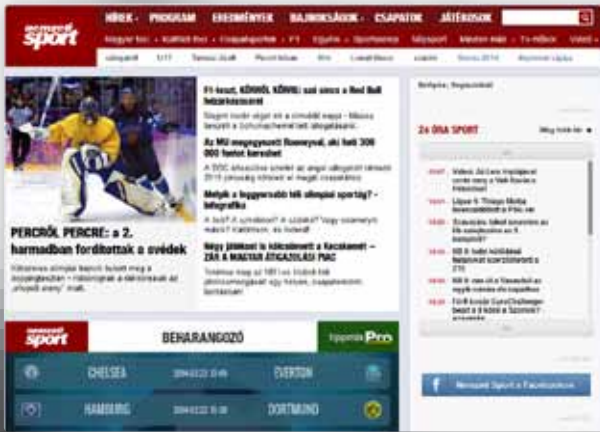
nemzeti sport

HÍREK • PROGRAM • EREDMÉNYEK • BAJNOKSÁGOK • CSAPATOK • JÁTÉKOSOK

Magyar foci • Külföldi foci • Csapatsportok • F1 • Egyéni • Sportmánia • Világsport • Minden más • Tv-műsor • Videó

PERCRŐL PERCRE: a 2. harmadban fordítottak a svédek

F1-teszt, KÖNNYŰ KÖNYV: jobb siker a Red Bull hétvégén

Az MU megnyugtató Rooneyval, aki heti 300 000 fontot keresne

Melyik a legnépszerűbb téli olimpiai sportág? – Infografika

Négy játékosé is ki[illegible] a Kecskemét – ZÁR A MAGYAR ÁTIGAZOLÁSI PIAC

24 ÓRA SPORT

BEHARANGOZÓ

tippmix Pro

CHELSEA

EVERTON

HAMBURG

DORTMUND

Nemzeti Sport a Facebookon